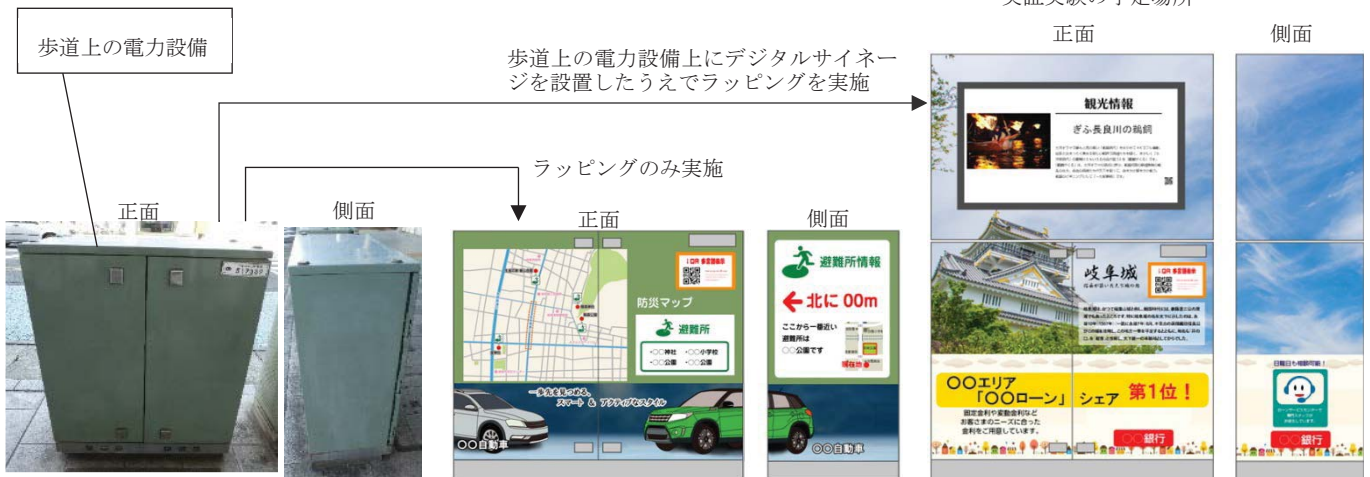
実証実験の予定場所

歩道上の電力設備

歩道上の電力設備上にデジタルサイネージを設置したうえでラッピングを実施

正面

側面

ラッピングのみ実施

正面

側面

正面

側面

観光情報

ぎふ長良川の鵜飼

防災マップ

避難所

・○○神社 ・○○小学校
・○○公園 ・○○公園

一歩先を見つめる、スマート & アクティブなスタイル

○○自動車

避難所情報

← 北に 00m

ここから一番近い避難所は○○公園です

○○自動車

岐阜城

○○エリア 「○○ローン」 シェア 第1位！

固定金利や変動金利など お客さまのニーズに合った 金利をご用意しています。

○○銀行

○○銀行